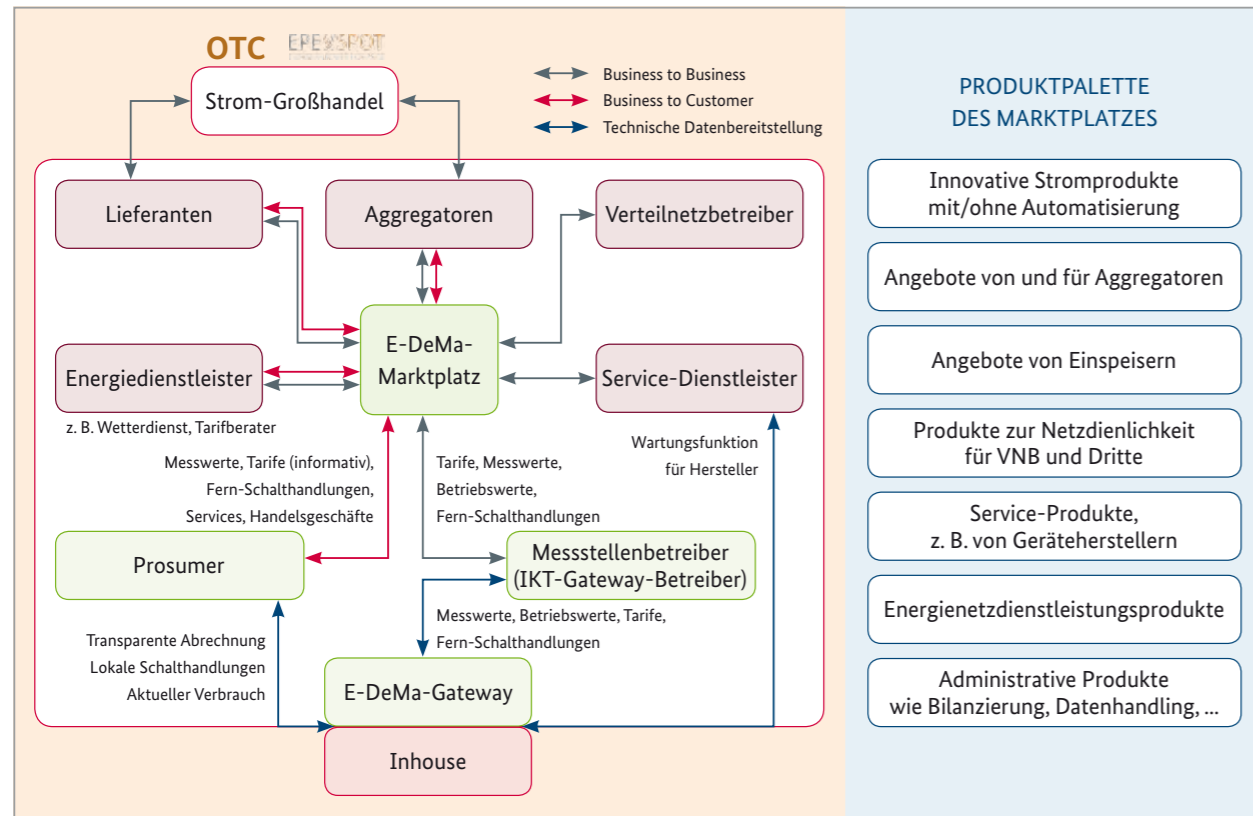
OTC EPEXSPOT

Strom-Großhandel

Business to Business
Business to Customer
Technische Datenbereitstellung

Lieferanten

Aggregatoren

Verteilnetzbetreiber

Energiedienstleister

E-DeMa-Marktplatz

Service-Dienstleister

z. B. Wetterdienst, Tarifberater

Messwerte, Tarife (informativ), Fern-Schalthandlungen, Services, Handelsgeschäfte

Tarife, Messwerte, Betriebswerte, Fern-Schalthandlungen

Wartungsfunktion für Hersteller

Prosumer

Messstellenbetreiber (IKT-Gateway-Betreiber)

Messwerte, Betriebswerte, Tarife, Fern-Schalthandlungen

Transparente Abrechnung
Lokale Schalthandlungen
Aktueller Verbrauch

E-DeMa-Gateway

Inhouse

PRODUKTPALETTE DES MARKTPLATZES

Innovative Stromprodukte mit/ohne Automatisierung

Angebote von und für Aggregatoren

Angebote von Einspeisern

Produkte zur Netzdienlichkeit für VNB und Dritte

Service-Produkte, z. B. von Geräteherstellern

Energienetzdienstleistungsprodukte

Administrative Produkte wie Bilanzierung, Datenhandling, ...